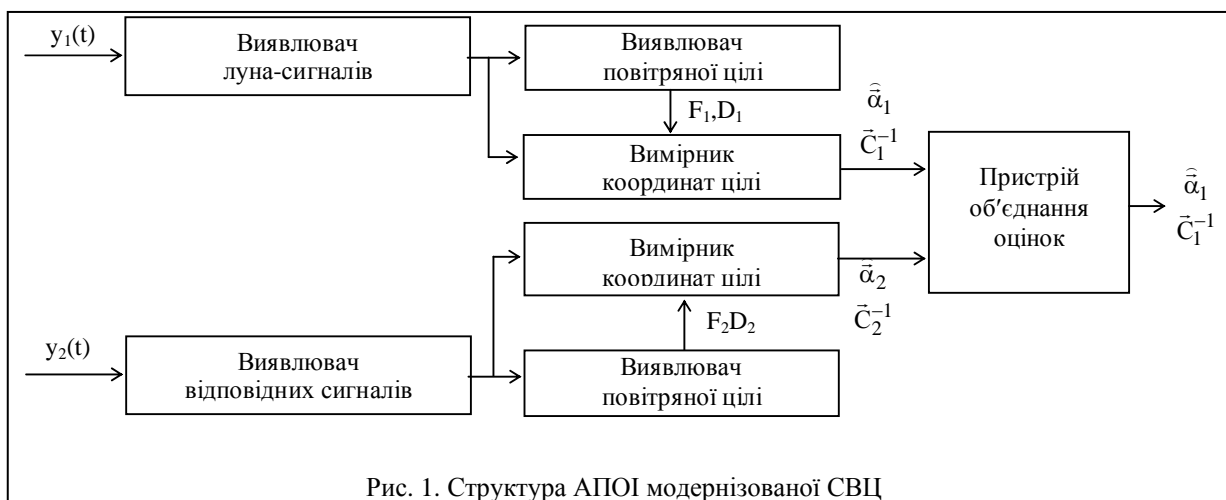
$y_1(t)$

Виявлювач луна-сигналів

Виявлювач повітряної цілі

$F_1,D_1$

$\hat{\vec{\alpha}}_1$

$\vec{C}_1^{-1}$

Вимірник координат цілі

Пристрій об′єднання оцінок

$\hat{\vec{\alpha}}_1$

$\vec{C}_1^{-1}$

Вимірник координат цілі

$\vec{\alpha}_2$

$\vec{C}_2^{-1}$

$F_2D_2$

$y_2(t)$

Виявлювач відповідних сигналів

Виявлювач повітряної цілі

Рис. 1. Структура АПОІ модернізованої СВЦ